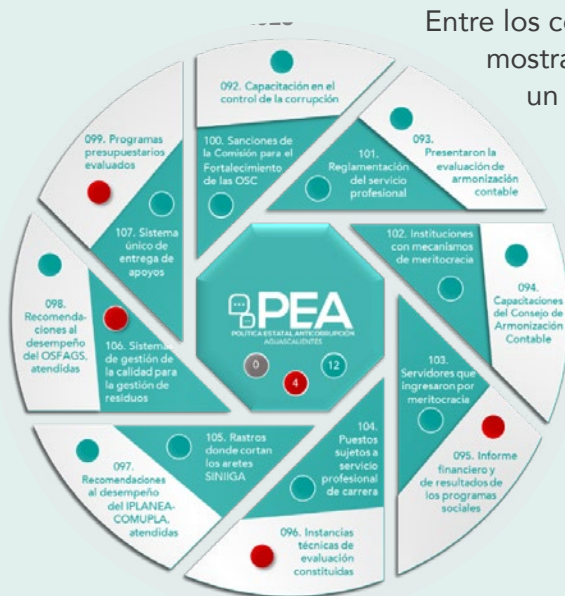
Entre los co
mostra
un

092. Capacitación en el control de la corrupción

099. Programas presupuestarios evaluados

100. Sanciones de la Comisión para el Fortalecimiento de las OSC

101. Reglamentación del servicio profesional

093. Presentaron la evaluación de armonización contable

107. Sistema único de entrega de apoyos

102. Instituciones con mecanismos de meritocracia

098. Recomendaciones al desempeño del OSFAGS, atendidas

106. Sistemas de gestión de la calidad para la gestión de residuos

PEA
POLÍTICA ESTATAL ANTICORRUPCIÓN
AGUASCALIENTES

0
4
12

094. Capacitaciones del Consejo de Armonización Contable

103. Servidores que ingresaron por meritocracia

105. Rastros donde cortan los aretes SINIIGA

104. Puestos sujetos a servicio profesional de carrera

097. Recomendaciones al desempeño del IPLANEA-COMUPLA, atendidas

095. Informe financiero y de resultados de los programas sociales

096. Instancias técnicas de evaluación constituidas